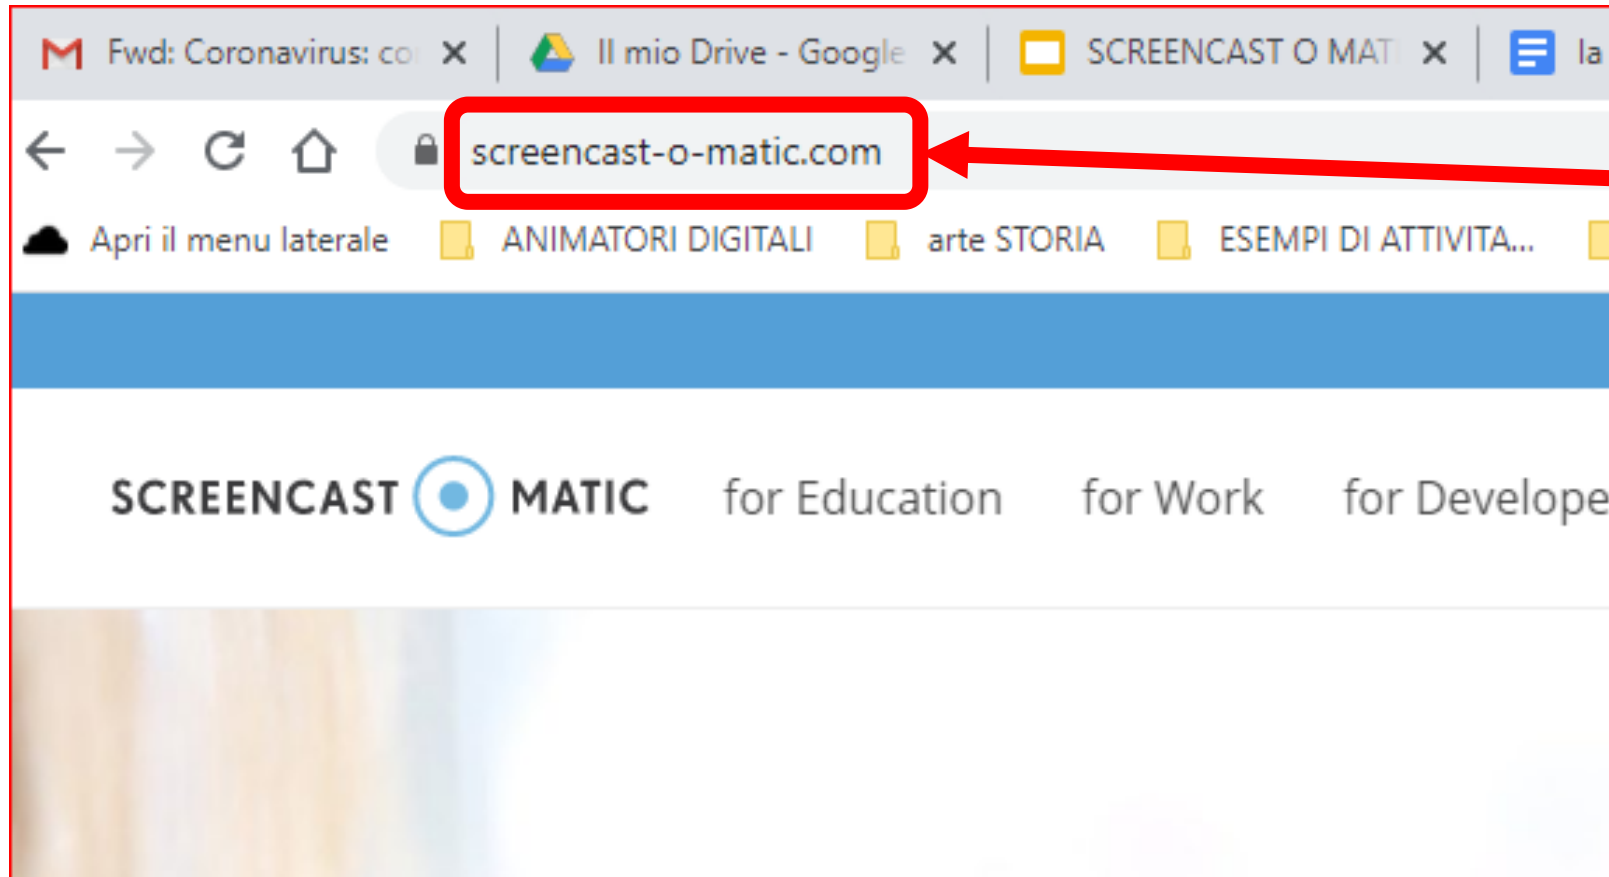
Fwd: Coronavirus: co ×

Il mio Drive - Google ×

SCREENCAST O MAT ×

la

screencast-o-matic.com

Apri il menu laterale

ANIMATORI DIGITALI

arte STORIA

ESEMPI DI ATTIVITA...

SCREENCAST MATIC

for Education

for Work

for Develope